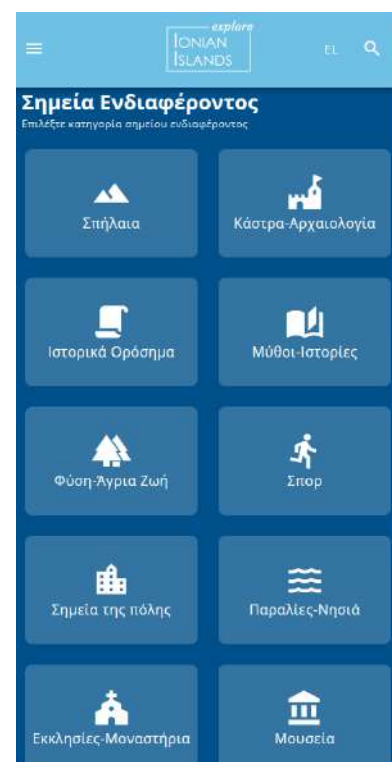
explore
IONIAN
ISLANDS

EL

Σημεία Ενδιαφέροντος
Επιλέξτε κατηγορία σημείου ενδιαφέροντος

Σπήλαια

Κάστρα-Αρχαιολογία

Ιστορικά Ορόσημα

Μύθοι-Ιστορίες

Φύση-Άγρια Ζωή

Σπορ

Σημεία της πόλης

Παραλίες-Νησιά

Εκκλησίες-Μοναστήρια

Μουσεία